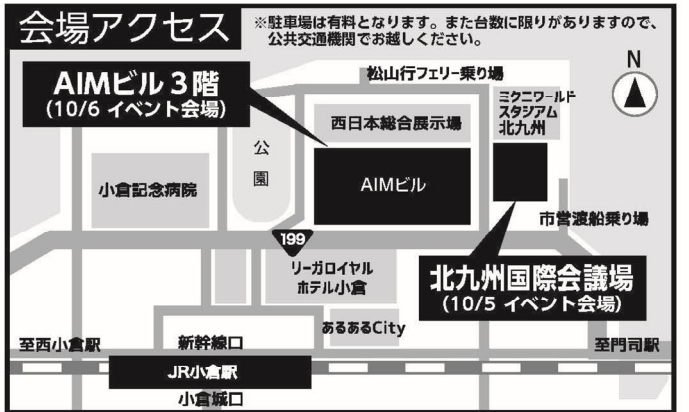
会場アクセス

※駐車場は有料となります。また台数に限りがありますので、公共交通機関でお越しください。

AIMビル３階
（10/6 イベント会場）

松山行フェリー乗り場

N

ミクニワールドスタジアム北九州

西日本総合展示場

公園

AIMビル

小倉記念病院

199

市営渡船乗り場

リーガロイヤルホテル小倉

北九州国際会議場
（10/5 イベント会場）

あるあるCity

至西小倉駅

新幹線口

至門司駅

JR小倉駅

小倉城口